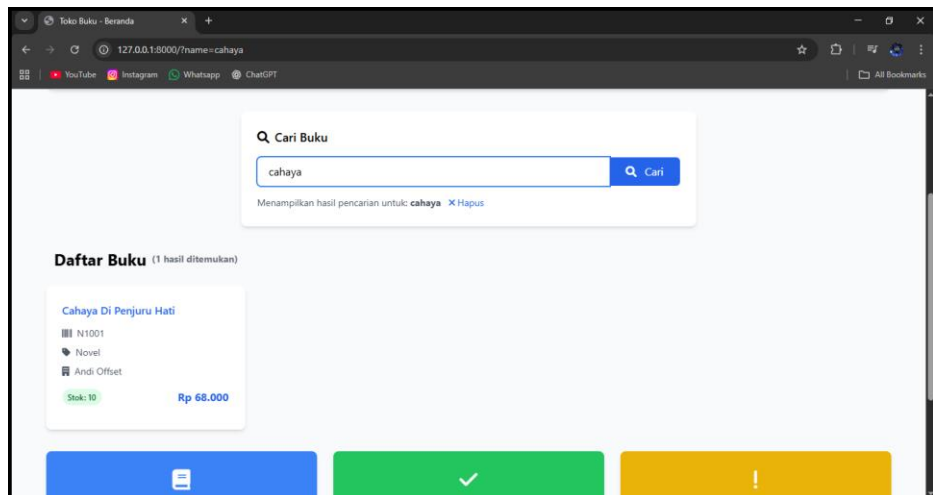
Toko Buku - Beranda

127.0.0.1:8000/?name=cahaya

YouTube Instagram Whatsapp ChatGPT

All Bookmarks

Cari Buku

cahaya

Cari

Menampilkan hasil pencarian untuk: **cahaya** ✕ Hapus

**Daftar Buku** (1 hasil ditemukan)

Cahaya Di Penjuru Hati

N1001

Novel

Andi Offset

Stok: 10

Rp 68.000